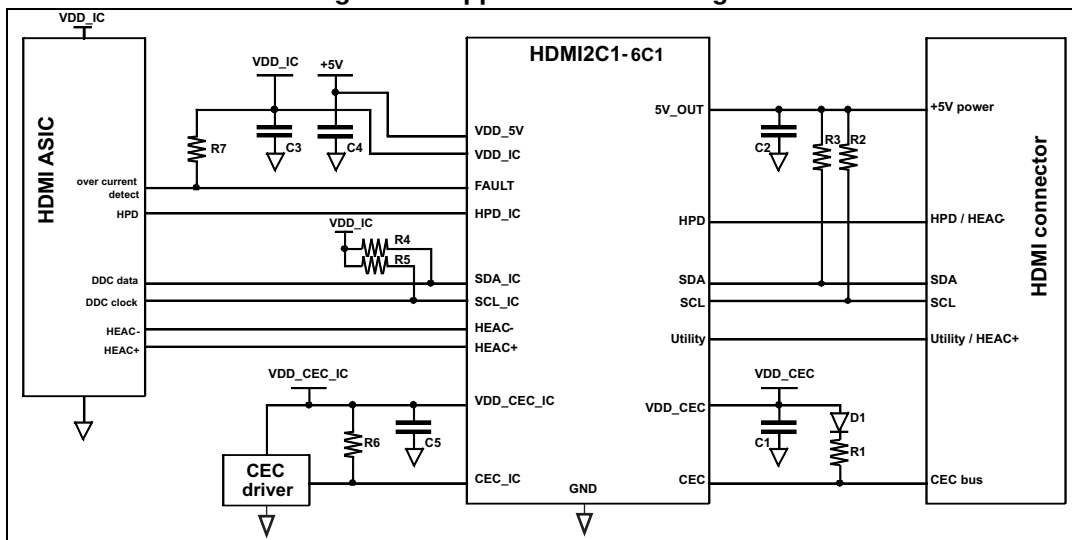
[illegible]

VDD_IC

HDMI ASIC

over current detect

HPD

DDC data

DDC clock

HEAC-

HEAC+

VDD_IC

+5V

R7

C3

C4

VDD_IC

R4

R5

VDD_CEC_IC

R6

C5

CEC driver

HDMI2C1-6C1

VDD_5V

VDD_IC

FAULT

HPD_IC

SDA_IC

SCL_IC

HEAC-

HEAC+

VDD_CEC_IC

CEC_IC

GND

5V_OUT

HPD

SDA

SCL

Utility

VDD_CEC

CEC

C2

R3

R2

VDD_CEC

C1

D1

R1

+5V power

HPD / HEAC-

SDA

SCL

Utility / HEAC+

CEC bus

HDMI connector